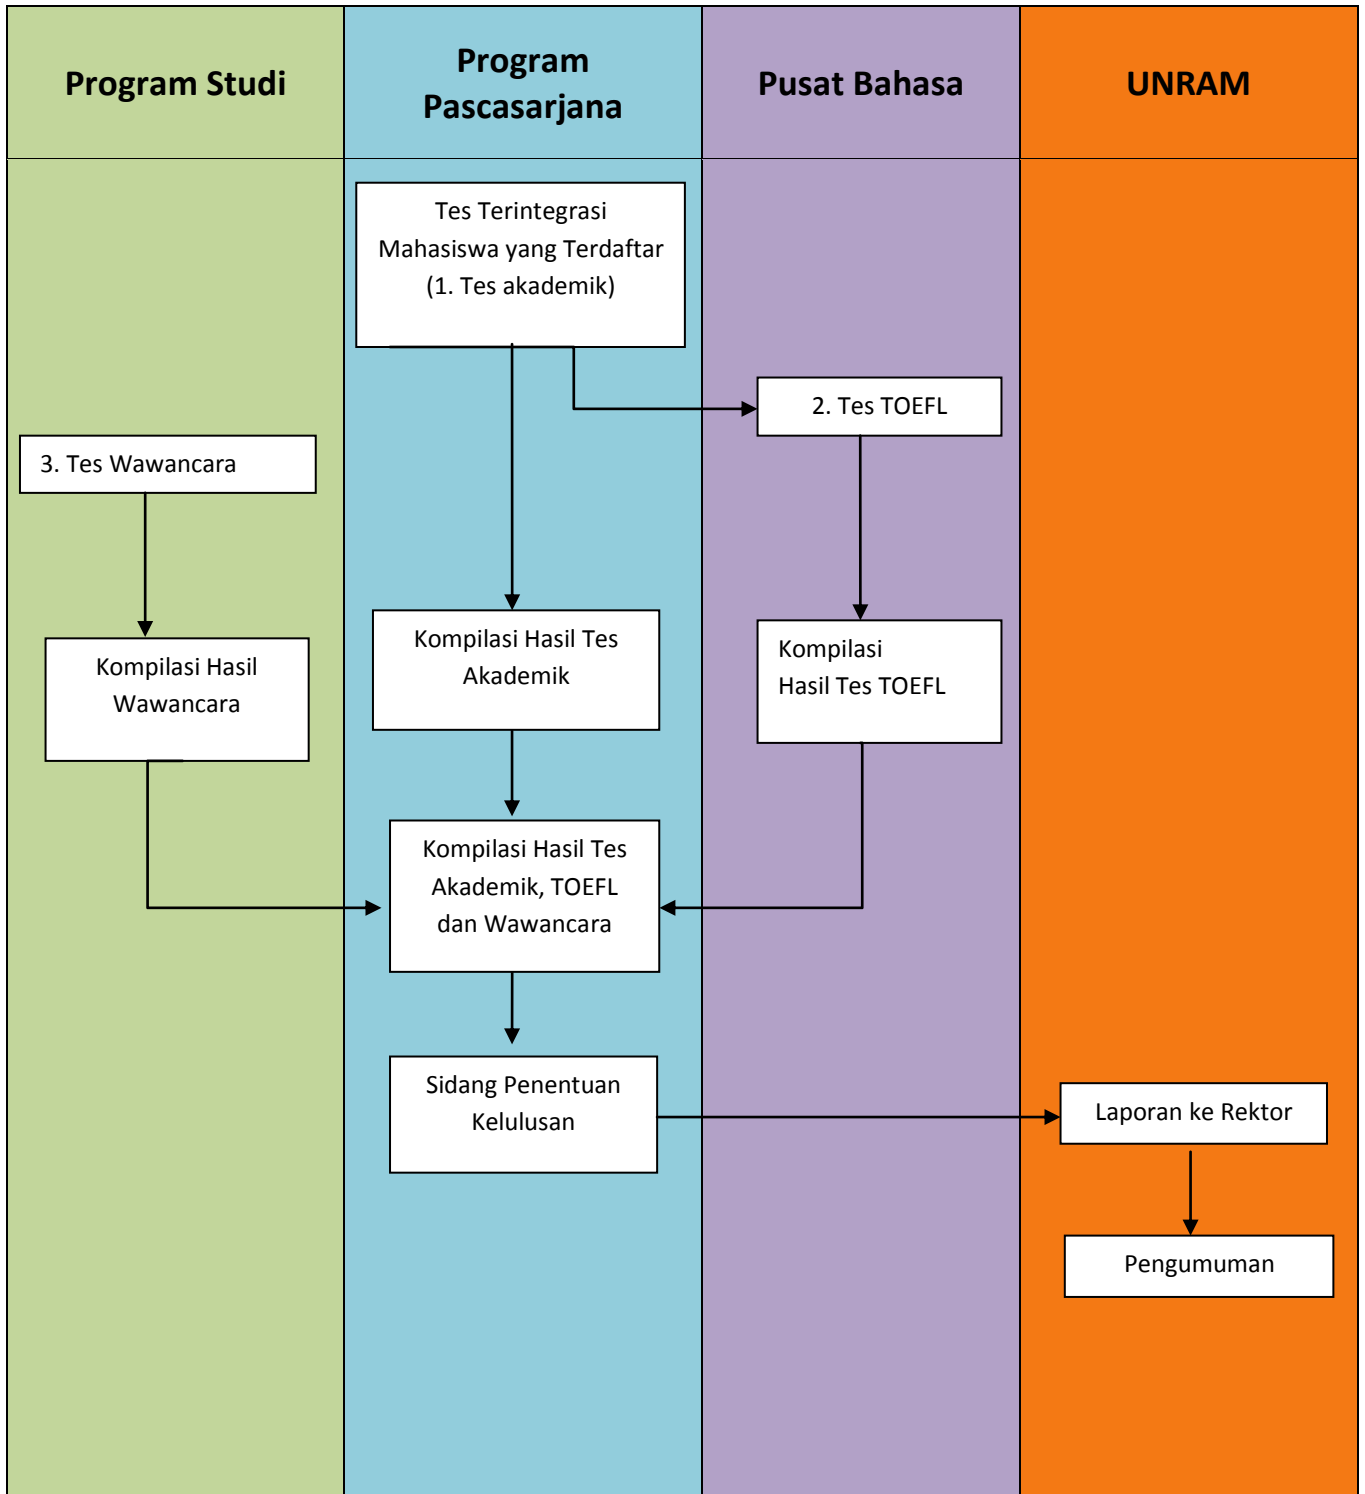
Program Studi

Program Pascasarjana

Pusat Bahasa

UNRAM

Tes Terintegrasi Mahasiswa yang Terdaftar (1. Tes akademik)

2. Tes TOEFL

3. Tes Wawancara

Kompilasi Hasil Wawancara

Kompilasi Hasil Tes Akademik

Kompilasi Hasil Tes TOEFL

Kompilasi Hasil Tes Akademik, TOEFL dan Wawancara

Sidang Penentuan Kelulusan

Laporan ke Rektor

Pengumuman